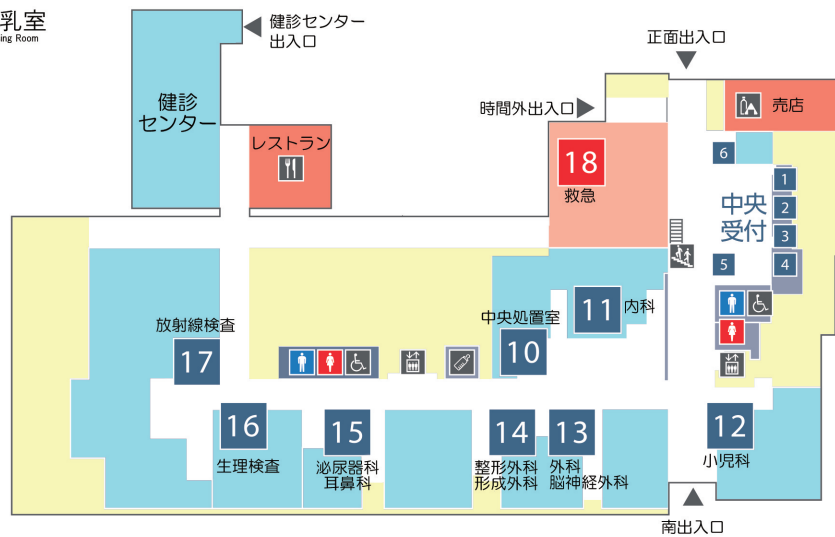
乳室
ing Room

健診センター出入口

正面出入口

健診センター

レストラン

時間外出入口

18
救急

売店

6

1
2
3
4
5

中央受付

放射線検査
17

中央処置室
10

11
内科

16
生理検査

15
泌尿器科
耳鼻科

14
整形外科
形成外科

13
外科
脳神経外科

12
小児科

南出入口